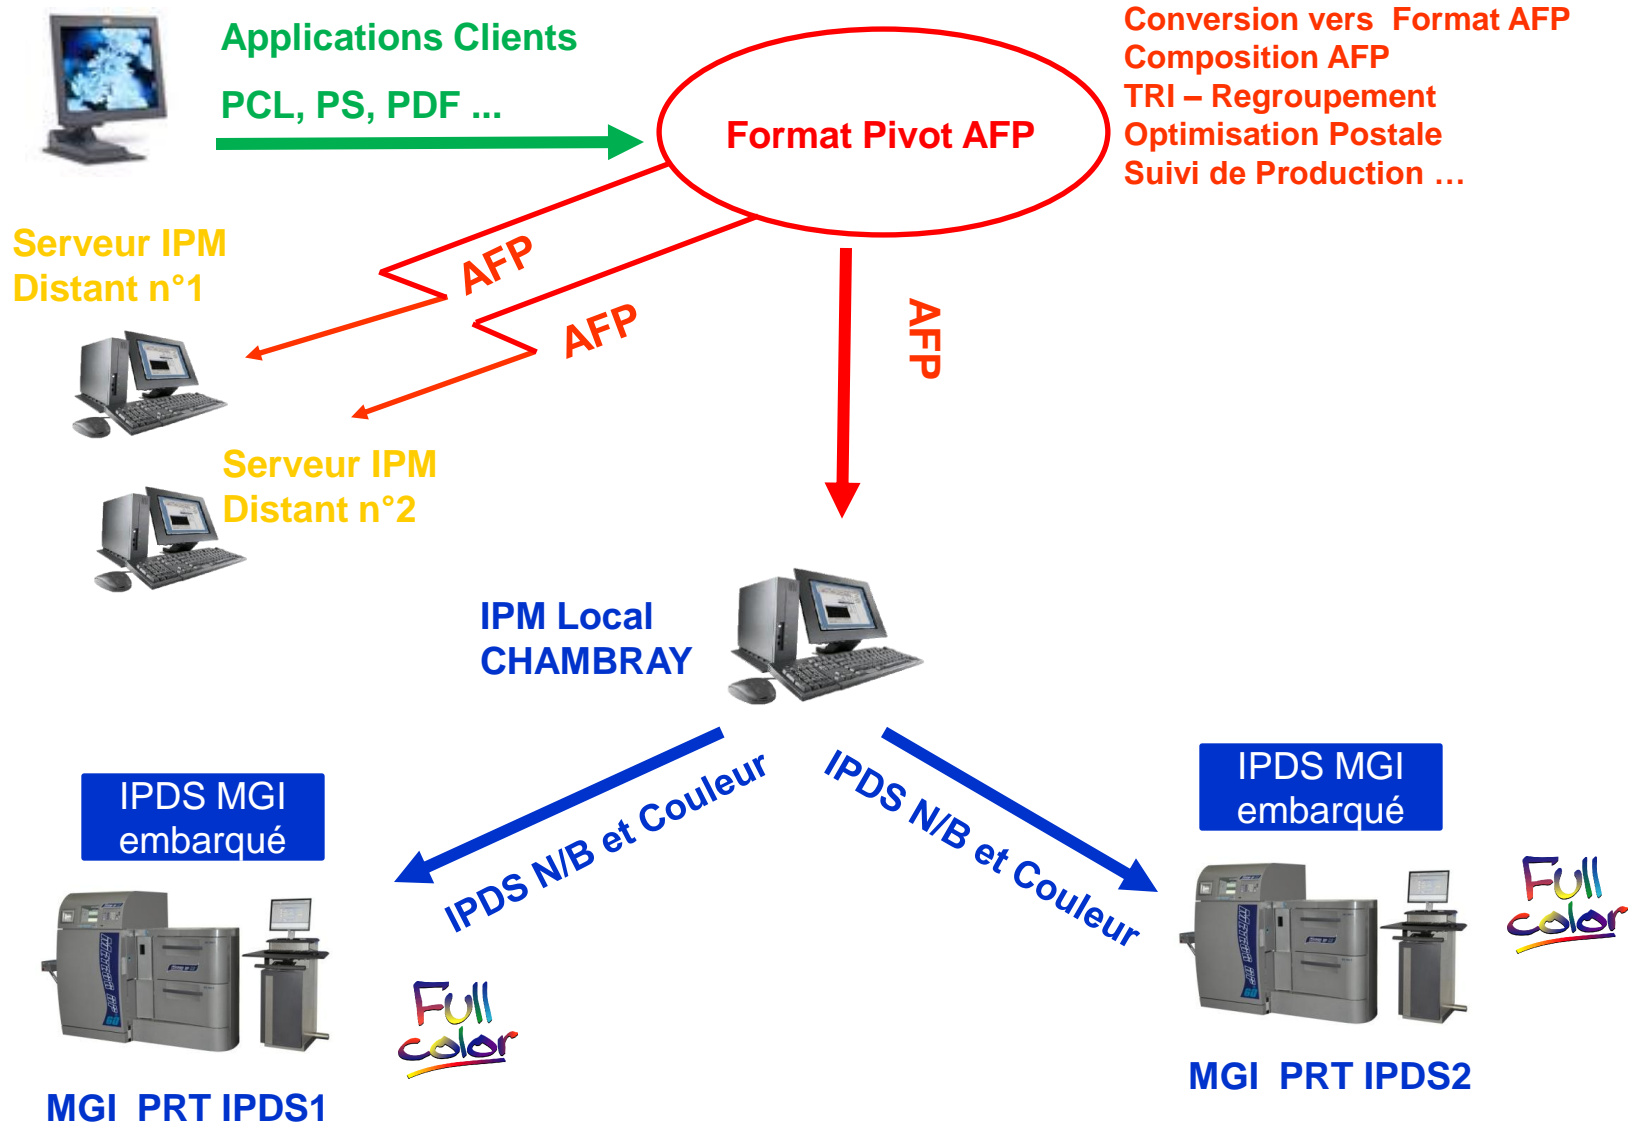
Applications Clients

PCL, PS, PDF ...

Format Pivot AFP

Conversion vers Format AFP
Composition AFP
TRI – Regroupement
Optimisation Postale
Suivi de Production …

Serveur IPM
Distant n°1

AFP

AFP

AFP

Serveur IPM
Distant n°2

IPM Local
CHAMBRAY

IPDS N/B et Couleur

IPDS N/B et Couleur

IPDS MGI
embarqué

IPDS MGI
embarqué

Full color

Full color

MGI PRT IPDS1

MGI PRT IPDS2